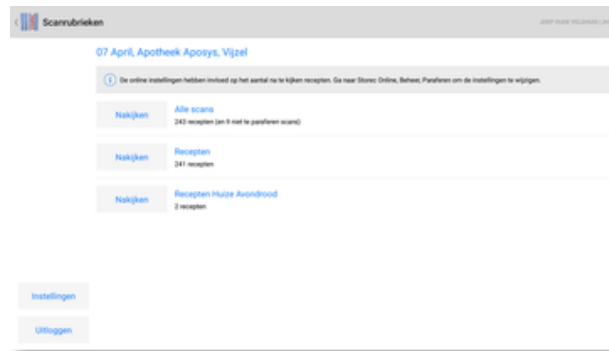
Scanrubrieken

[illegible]

07 April, Apotheek Aposys, Vijzel

De online instellingen hebben invloed op het aantal na te kijken recepten. Ga naar Storec Online, Beheer, Paraferen om de instellingen te wijzigen.

Nakijken

Alle scans
243 recepten (en 9 niet te paraferen scans)

Nakijken

Recepten
241 recepten

Nakijken

Recepten Huize Avondrood
2 recepten

Instellingen

Uitloggen